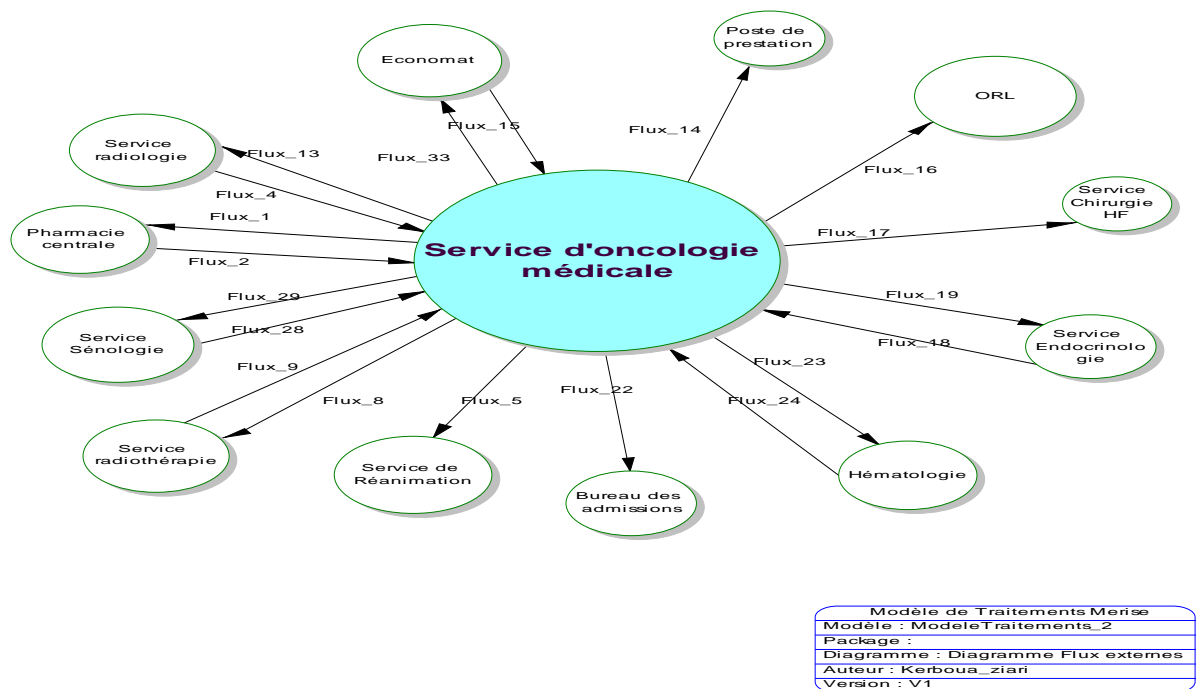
Economat

Poste de prestation

ORL

Service radiologie

Service Chirurgie HF

Pharmacie centrale

Service d'oncologie médicale

Service Sénologie

Service Endocrinologie

Service radiothérapie

Service de Réanimation

Bureau des admissions

Hématologie

Flux_15
Flux_33
Flux_14
Flux_13
Flux_16
Flux_4
Flux_1
Flux_17
Flux_2
Flux_29
Flux_19
Flux_28
Flux_18
Flux_9
Flux_23
Flux_22
Flux_8
Flux_5
Flux_24

Modèle de Traitements Merise
Modèle : ModeleTraitements_2
Package :
Diagramme : Diagramme Flux externes
Auteur : Kerboua_ziari
Version : V1